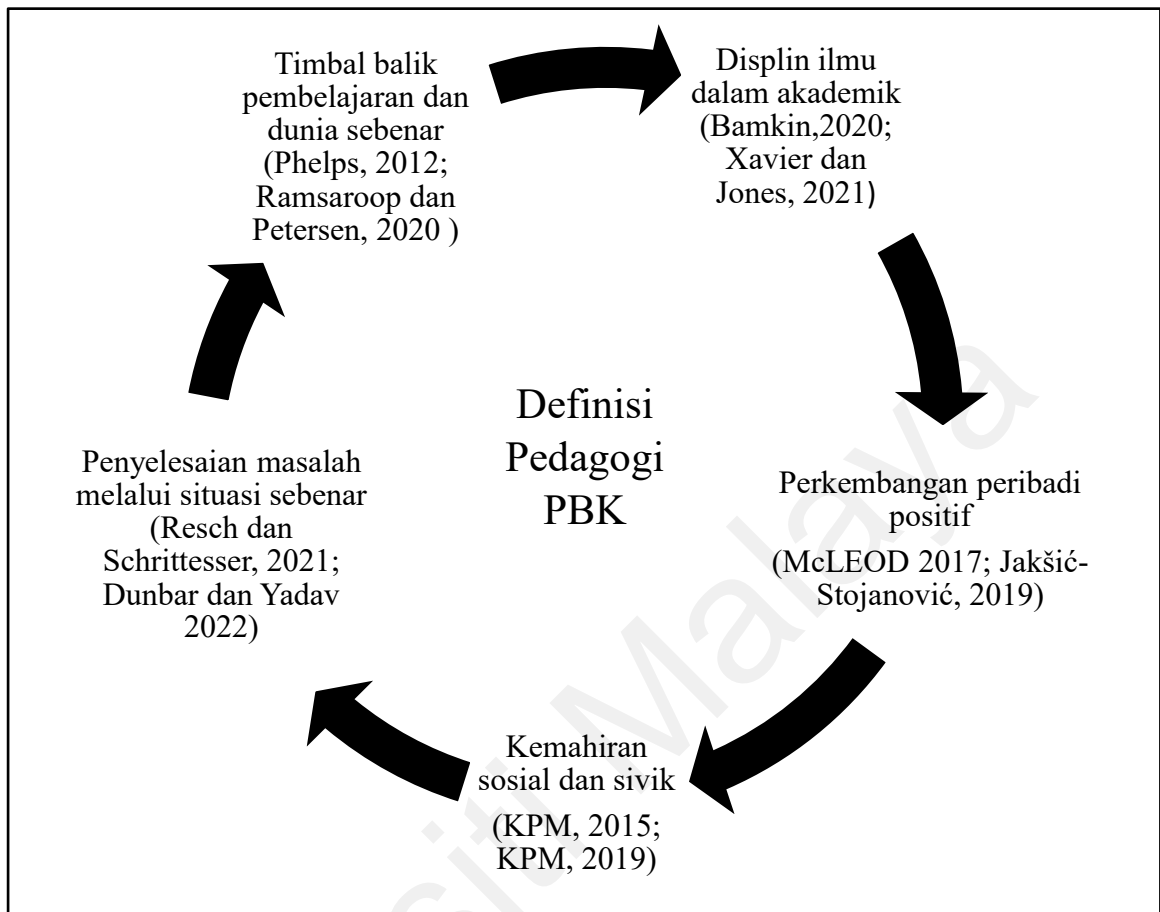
Timbal balik pembelajaran dan dunia sebenar (Phelps, 2012; Ramsaroop dan Petersen, 2020 )

Displin ilmu dalam akademik (Bamkin,2020; Xavier dan Jones, 2021)

Definisi Pedagogi PBK

Perkembangan peribadi positif (McLEOD 2017; Jakšić-Stojanović, 2019)

Kemahiran sosial dan sivik (KPM, 2015; KPM, 2019)

Penyelesaian masalah melalui situasi sebenar (Resch dan Schrittesser, 2021; Dunbar dan Yadav 2022)

Universiti Malaya